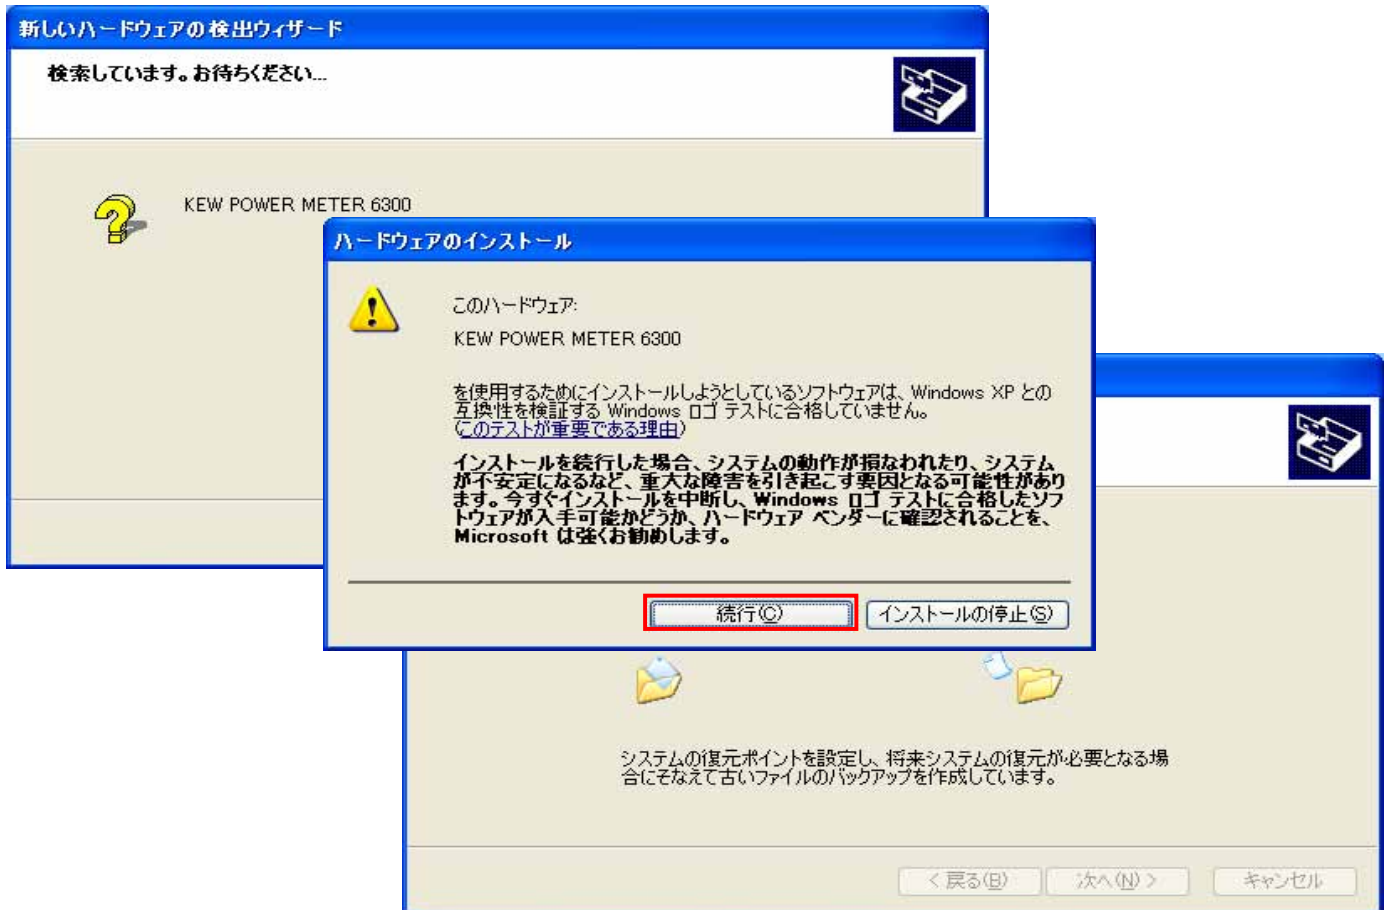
新しいハードウェアの検出ウィザード

検索しています。お待ちください...

KEW POWER METER 6300

ハードウェアのインストール

このハードウェア:

KEW POWER METER 6300

を使用するためにインストールしようとしているソフトウェアは、Windows XP との互換性を検証する Windows ロゴ テストに合格していません。(このテストが重要である理由)

インストールを続行した場合、システムの動作が損なわれたり、システムが不安定になるなど、重大な障害を引き起こす要因となる可能性があります。今すぐインストールを中断し、Windows ロゴ テストに合格したソフトウェアが入手可能かどうか、ハードウェア ベンダーに確認されることを、Microsoft は強くお勧めします。

続行(C)

インストールの停止(S)

システムの復元ポイントを設定し、将来システムの復元が必要となる場合にそなえて古いファイルのバックアップを作成しています。

< 戻る(B)

次へ(N) >

キャンセル